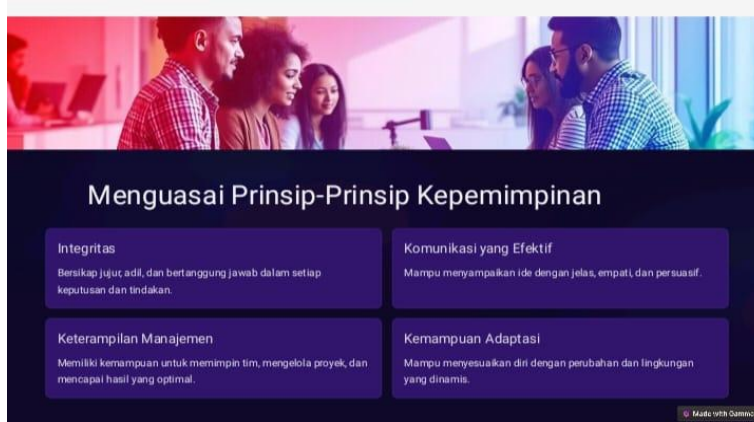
Menguasai Prinsip-Prinsip Kepemimpinan

Integritas

Bersikap jujur, adil, dan bertanggung jawab dalam setiap keputusan dan tindakan.

Komunikasi yang Efektif

Mampu menyampaikan ide dengan jelas, empati, dan persuasif.

Keterampilan Manajemen

Memiliki kemampuan untuk memimpin tim, mengelola proyek, dan mencapai hasil yang optimal.

Kemampuan Adaptasi

Mampu menyesuaikan diri dengan perubahan dan lingkungan yang dinamis.

Made with Gamma